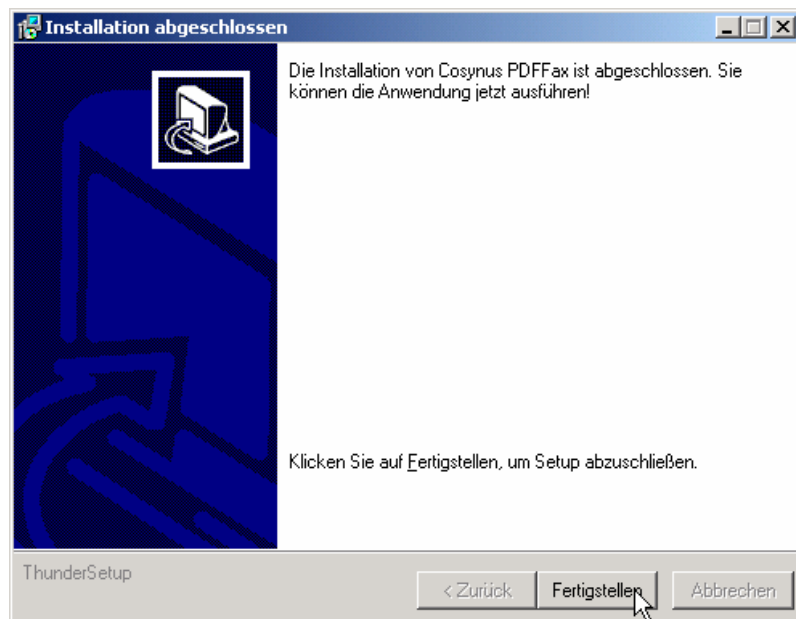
Installation abgeschlossen

Die Installation von Cosynus PDFFax ist abgeschlossen. Sie können die Anwendung jetzt ausführen!

Klicken Sie auf Fertigstellen, um Setup abzuschließen.

ThunderSetup

< Zurück

Fertigstellen

Abbrechen